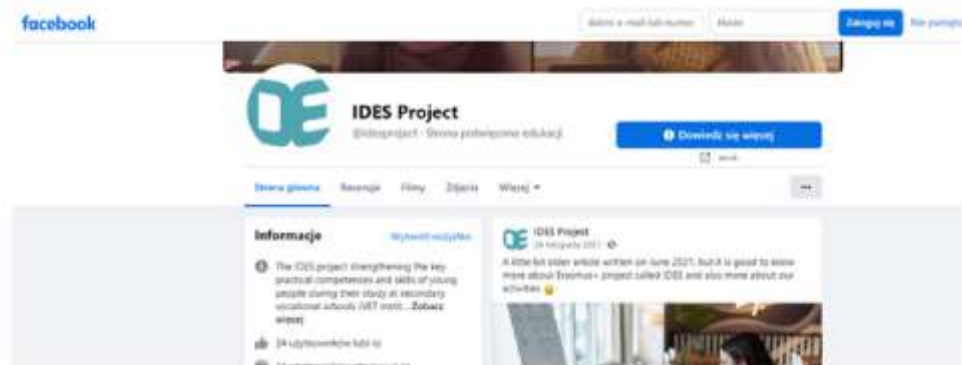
facebook

Adres e-mail lub numer

Hasło

Zaloguj się

Nie pamiętasz

IDES Project

@idesproject · Strona poświęcona edukacji

Dowiedz się więcej

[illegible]

Strona główna

Recenzje

Filmy

Zdjęcia

Więcej

...

Informacje

Wyświetl wszystko

The IDES project strengthening the key practical competences and skills of young people during their study at secondary vocational schools (VET instit... Zobacz więcej

24 użytkowników lubi to

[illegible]

IDES Project

24 listopada 2021

A little bit older article written on June 2021, but it is good to know more about Erasmus+ project called IDES and also more about our activities